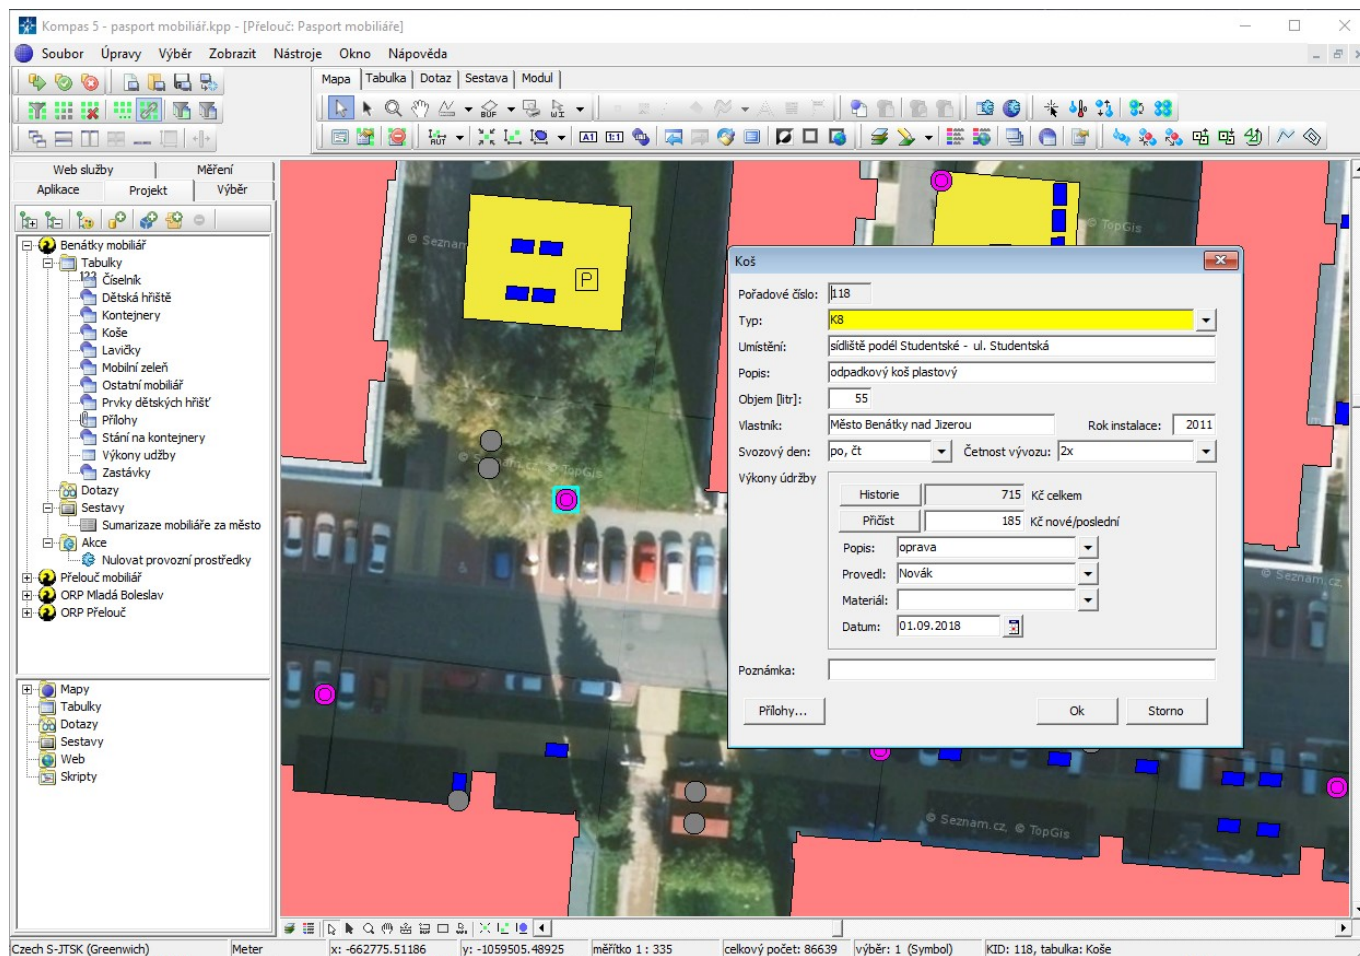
Kompas 5 - pasport mobiliář.kpp - [Přelouč: Pasport mobiliáře]

Soubor Úpravy Výběr Zobrazit Nástroje Okno Nápověda

Mapa | Tabulka | Dotaz | Sestava | Modul

Web služby | Měření
Aplikace | Projekt | Výběr

Benátky mobiliář
Tabulky
Číselník
Dětská hřiště
Kontejnery
Koše
Lavičky
Mobilní zeleň
Ostatní mobiliář
Prvky dětských hřišť
Přílohy
Stání na kontejnery
Výkony údržby
Zastávky
Dotazy
Sestavy
Sumarizace mobiliáře za město
Akce
Nulovat provozní prostředky
Přelouč mobiliář
ORP Mladá Boleslav
ORP Přelouč

Mapy
Tabulky
Dotazy
Sestavy
Web
Skripty

© Seznam
P
© TopGis
© Seznam.cz, © TopGis
© Seznam.cz

Koš
Pořadové číslo: 118
Typ: K8
Umístění: sídliště podél Studentské - ul. Studentská
Popis: odpadkový koš plastový
Objem [litr]: 55
Vlastník: Město Benátky nad Jizerou
Rok instalace: 2011
Svozový den: po, čt
Četnost vývozu: 2x
Výkony údržby
Historie 715 Kč celkem
Přičíst 185 Kč nové/poslední
Popis: oprava
Provedl: Novák
Materiál:
Datum: 01.09.2018
Poznámka:
Přílohy...
Ok
Storno

Czech S-JTSK (Greenwich) | Meter | x: -662775.51186 | y: -1059505.48925 | měřítko 1 : 335 | celkový počet: 86639 | výběr: 1 (Symbol) | KID: 118, tabulka: Koše